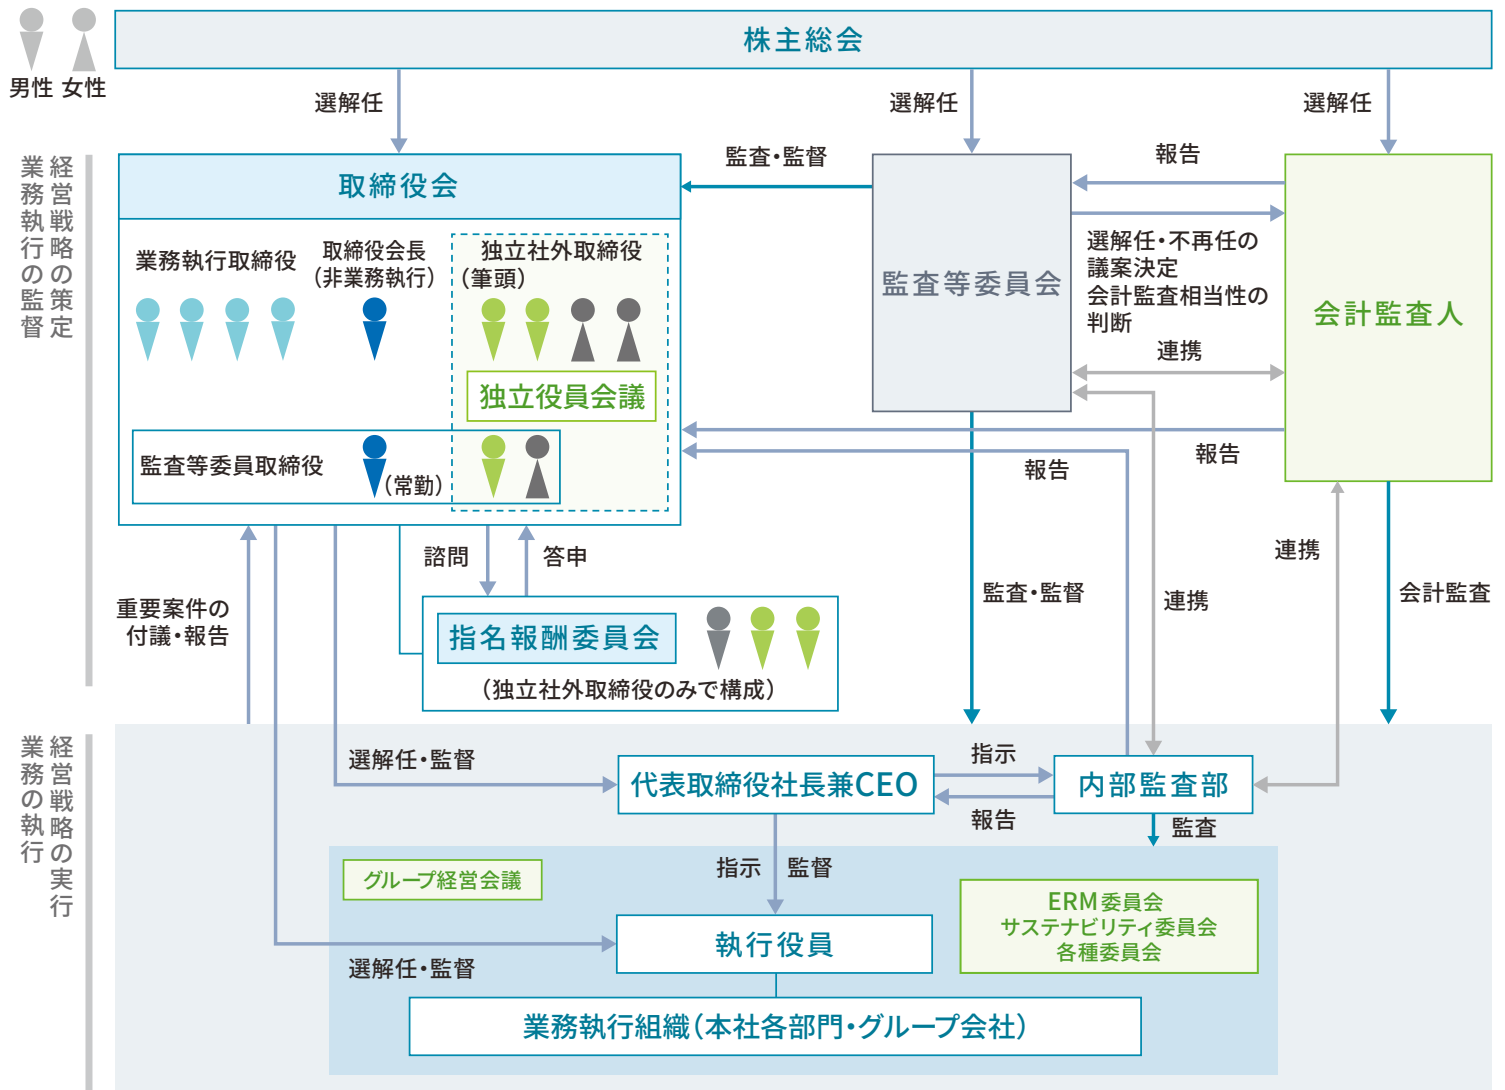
男性 女性

株主総会

選解任

選解任

選解任

経営戦略の策定
業務執行の監督

取締役会

監査・監督

監査等委員会

報告

選解任・不再任の議案決定
会計監査相当性の判断

会計監査人

業務執行取締役

取締役会長
(非業務執行)

独立社外取締役
(筆頭)

独立役員会議

連携

監査等委員取締役

(常勤)

報告

報告

諮問

答申

重要案件の
付議・報告

指名報酬委員会

(独立社外取締役のみで構成)

監査・監督

連携

連携

会計監査

経営戦略の実行
業務の執行

選解任・監督

代表取締役社長兼CEO

指示

報告

内部監査部

監査

グループ経営会議

指示

監督

ERM委員会
サステナビリティ委員会
各種委員会

執行役員

選解任・監督

業務執行組織(本社各部門・グループ会社)